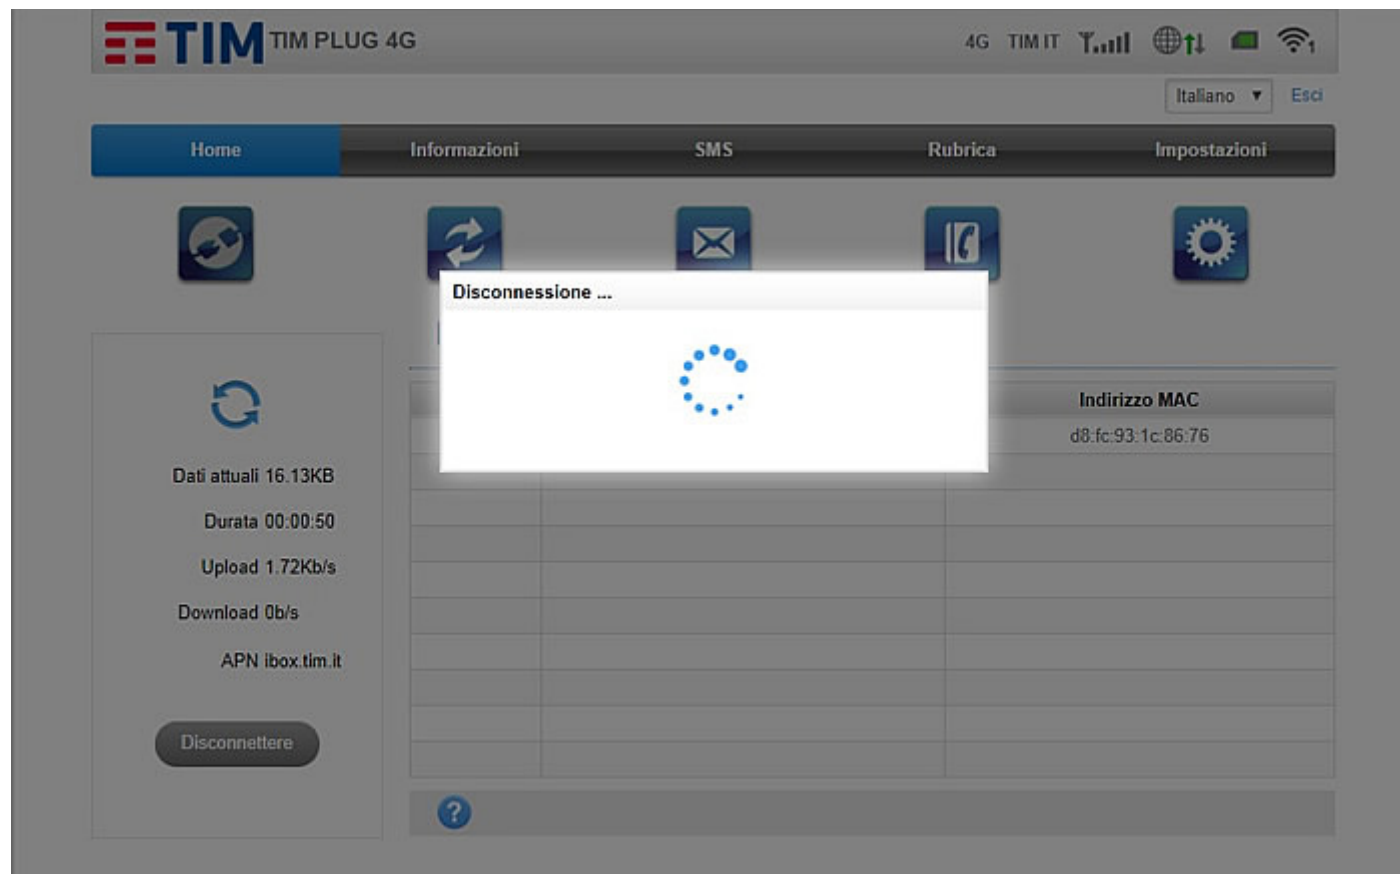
TIM TIM PLUG 4G

4G TIM IT

Italiano ▼ Esci

Home Informazioni SMS Rubrica Impostazioni

Disconnessione ...

Indirizzo MAC
d8:fc:93:1c:86:76

Dati attuali 16.13KB

Durata 00:00:50

Upload 1.72Kb/s

Download 0b/s

APN ibox.tim.it

Disconnettere

?